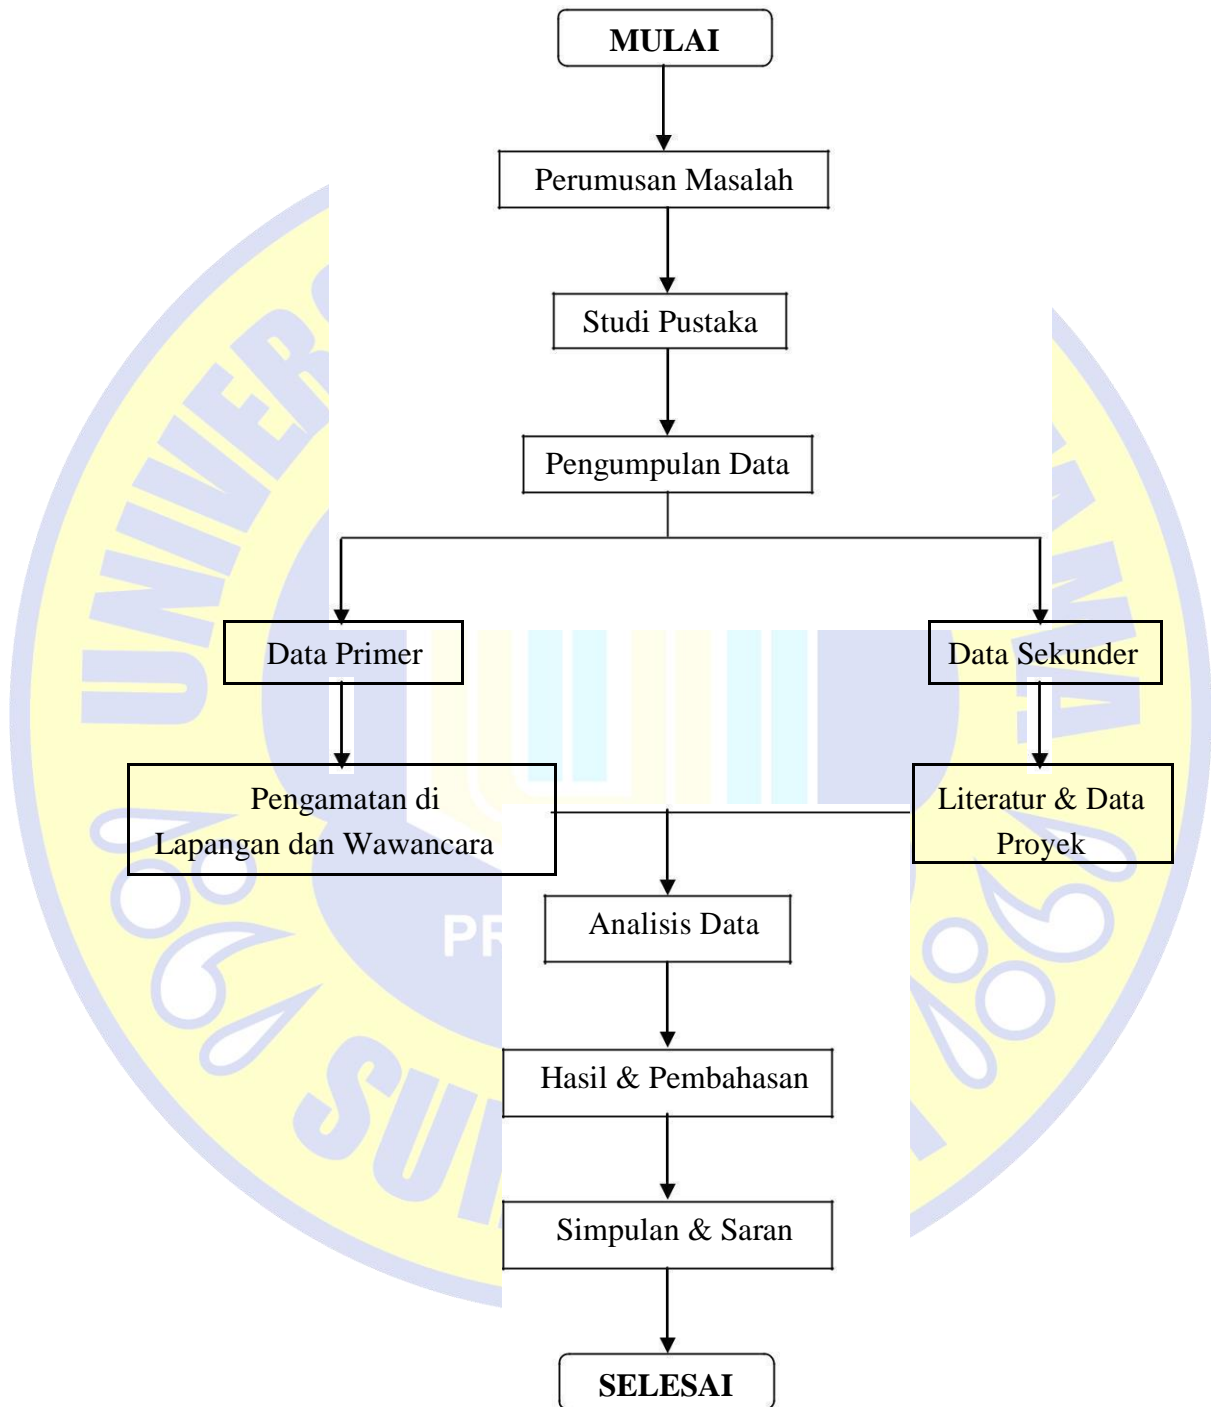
MULAI

Perumusan Masalah

Studi Pustaka

Pengumpulan Data

Data Primer

Data Sekunder

Pengamatan di Lapangan dan Wawancara

Literatur & Data Proyek

Analisis Data

Hasil & Pembahasan

Simpulan & Saran

SELESAI